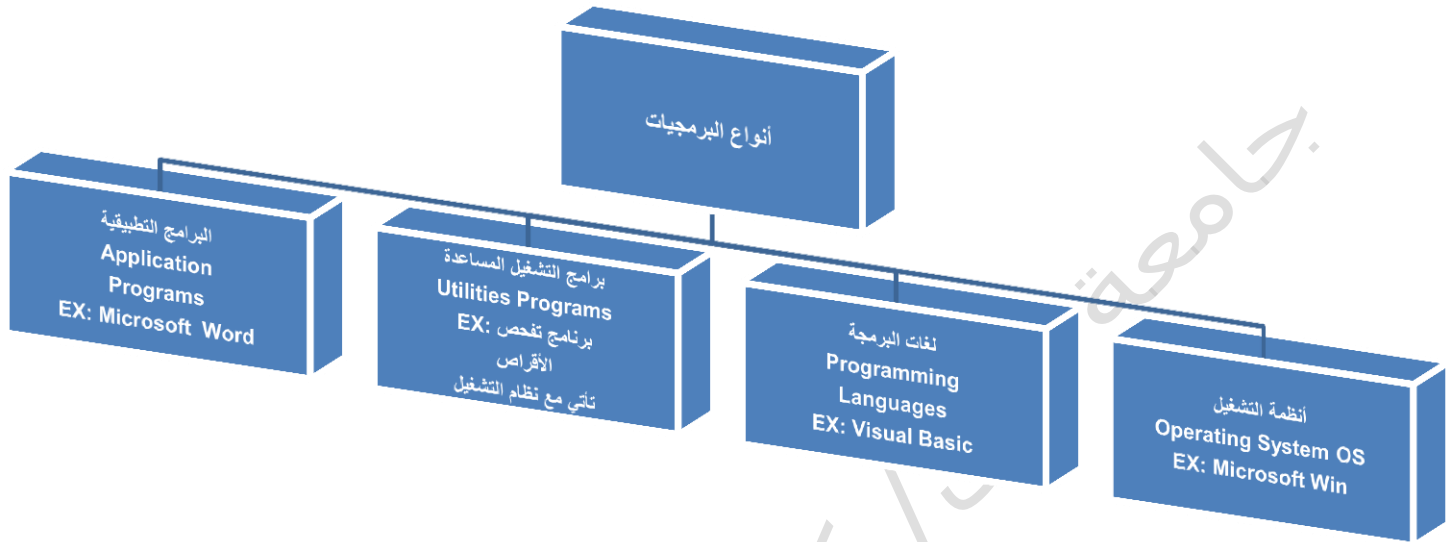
أنواع البرمجيات

البرامج التطبيقية
Application Programs
EX: Microsoft Word

برامج التشغيل المساعدة
Utilities Programs
EX: برنامج تفحص الأقراص
تأتي مع نظام التشغيل

لغات البرمجة
Programming Languages
EX: Visual Basic

أنظمة التشغيل
Operating System OS
EX: Microsoft Win

جامعة